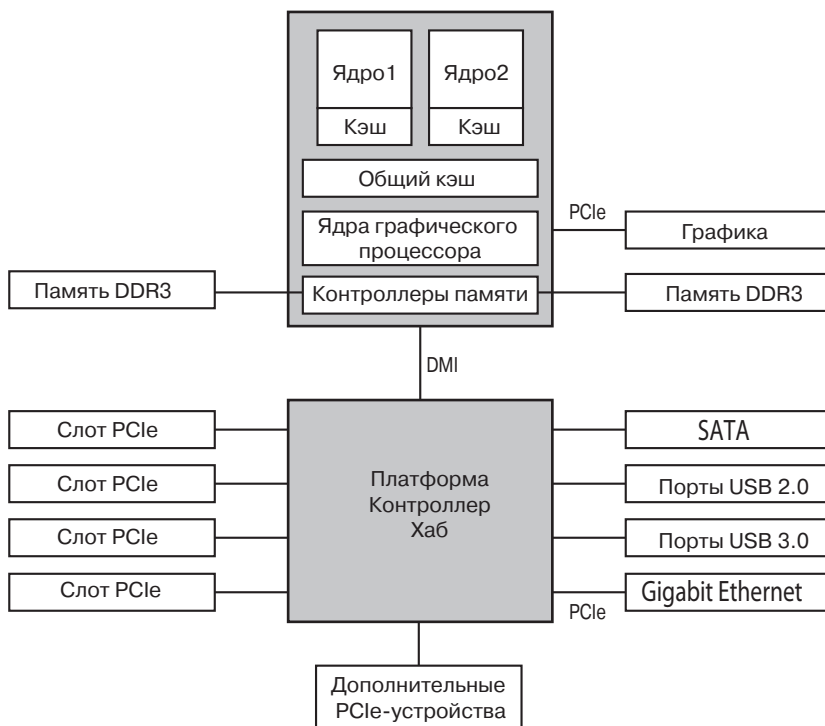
Ядро1
Кэш
Ядро2
Кэш
Общий кэш
Ядра графического процессора
PCIe
Графика
Память DDR3
Контроллеры памяти
Память DDR3
DMI
Слот PCIe
Слот PCIe
Слот PCIe
Слот PCIe
Платформа Контроллер Хаб
SATA
Порты USB 2.0
Порты USB 3.0
Gigabit Ethernet
PCIe
Дополнительные PCIe-устройства